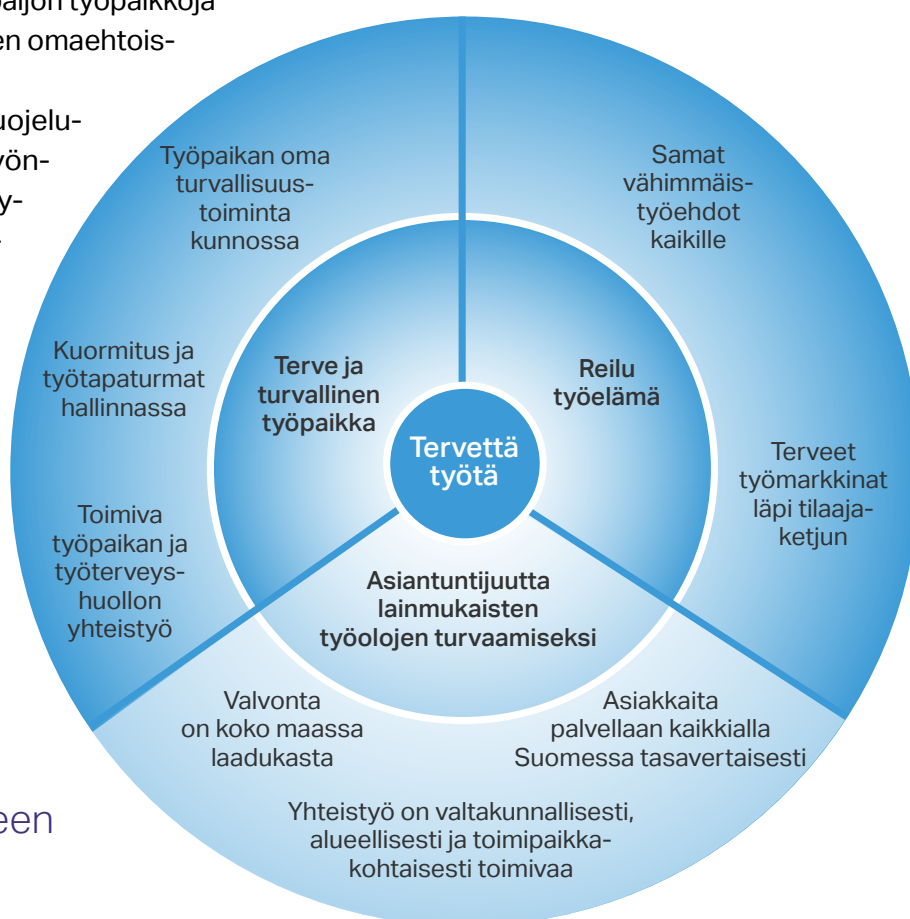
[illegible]aljon työpaikkoja
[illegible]en omaehtois-

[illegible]uojelu-
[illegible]yön-
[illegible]y-

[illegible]een

Tervettä työtä

Terve ja turvallinen työpaikka

Reilu työelämä

Asiantuntijuutta lainmukaisten työolojen turvaamiseksi

Työpaikan oma turvallisuustoiminta kunnossa

Kuormitus ja työtapaturmat hallinnassa

Toimiva työpaikan ja työterveyshuollon yhteistyö

Samat vähimmäistyöehdot kaikille

Terveet työmarkkinat läpi tilaajaketjun

Valvonta on koko maassa laadukasta

Asiakkaita palvellaan kaikkialla Suomessa tasavertaisesti

Yhteistyö on valtakunnallisesti, alueellisesti ja toimipaikkakohtaisesti toimivaa